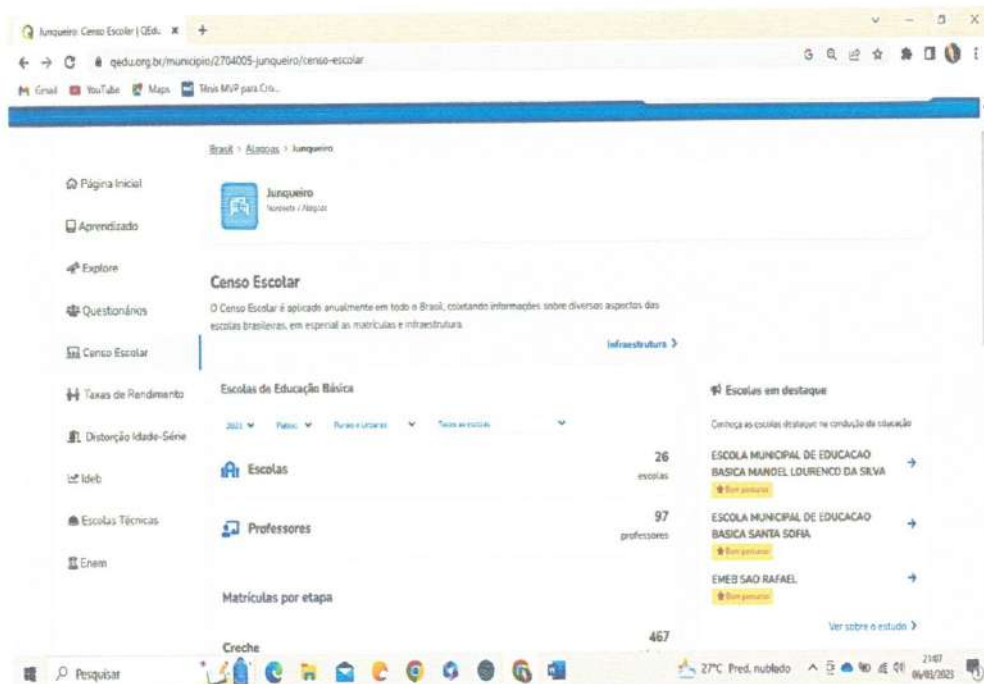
Junqueiro: Censo Escolar | QEdu ×   +

qedu.org.br/municipio/2704005-junqueiro/censo-escolar

Gmail   YouTube   Maps   Tênis MVP para Cro...

Brasil > Alagoas > Junqueiro

Junqueiro
Nordeste / Alagoas

Página Inicial

Aprendizado

Explore

Questionários

Censo Escolar

Taxas de Rendimento

Distorção Idade-Série

Ideb

Escolas Técnicas

Enem

Censo Escolar

O Censo Escolar é aplicado anualmente em todo o Brasil, coletando informações sobre diversos aspectos das escolas brasileiras, em especial as matrículas e infraestrutura.

Infraestrutura >

Escolas de Educação Básica

2021   Todas   Rurais e urbanas   Todas as escolas

Escolas
26
escolas

Professores
97
professores

Matrículas por etapa

Creche
467

Escolas em destaque

Conheça as escolas destaque na condução da educação

ESCOLA MUNICIPAL DE EDUCACAO BASICA MANOEL LOURENCO DA SILVA
Bom percurso

ESCOLA MUNICIPAL DE EDUCACAO BASICA SANTA SOFIA
Bom percurso

EMEB SAO RAFAEL
Bom percurso

Ver sobre o estudo >

Pesquisar

27°C Pred. nublado   21:07   06/03/2023